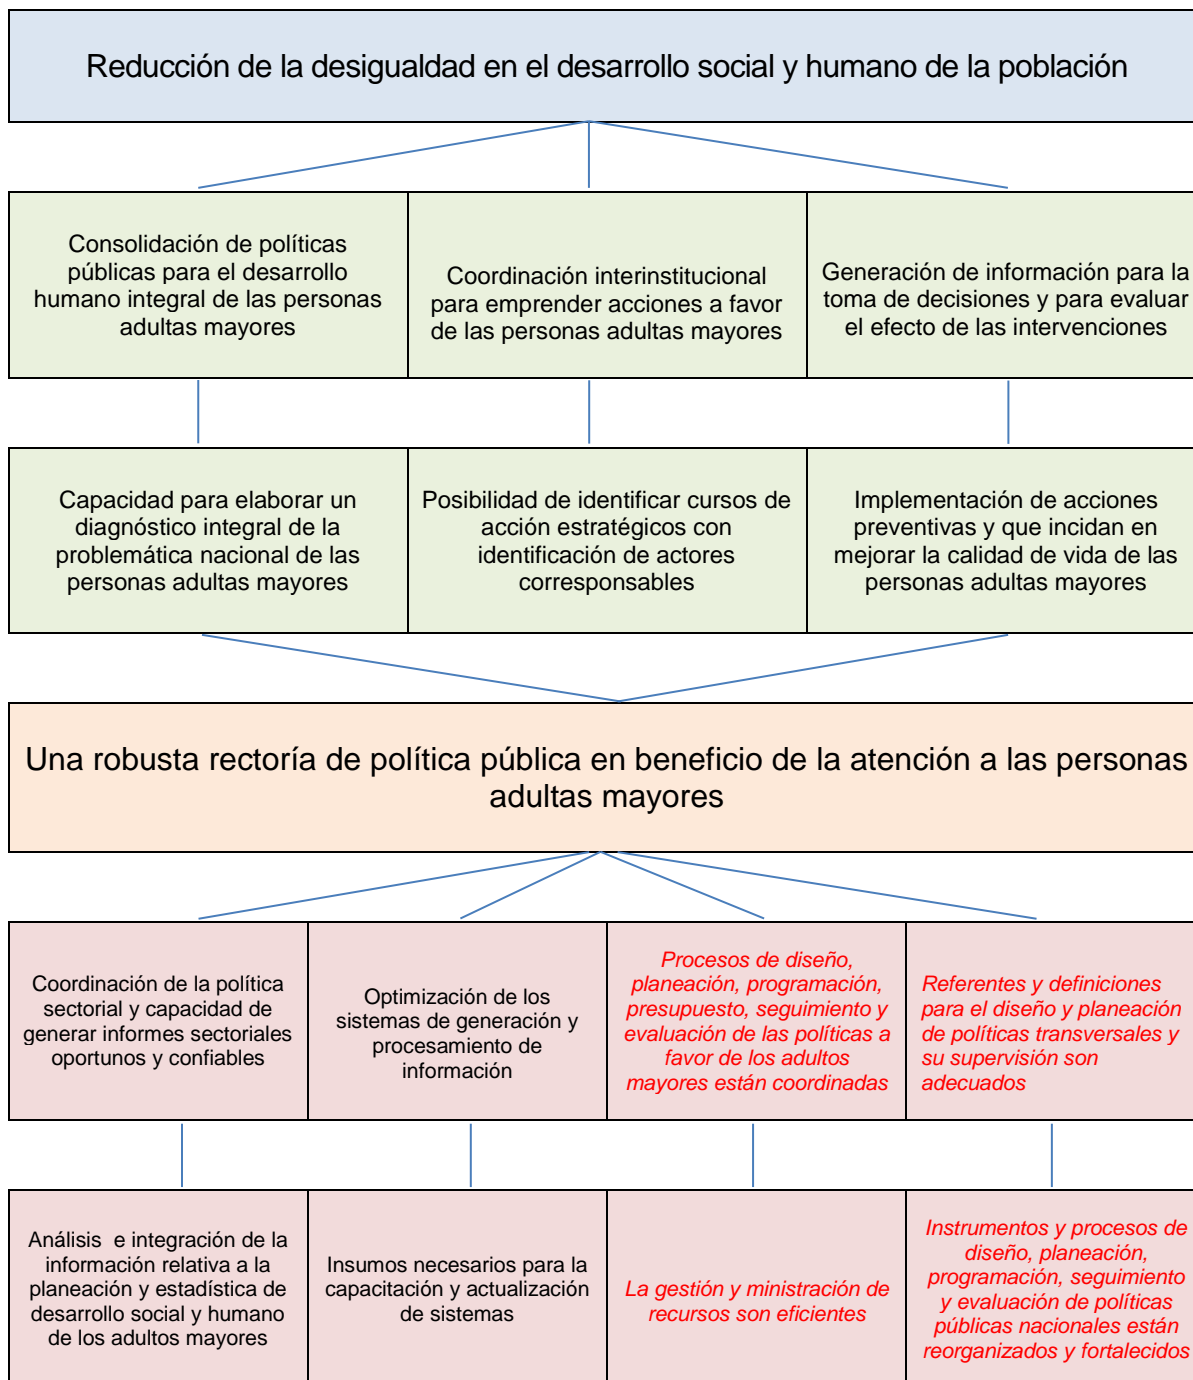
Reducción de la desigualdad en el desarrollo social y humano de la población

Consolidación de políticas públicas para el desarrollo humano integral de las personas adultas mayores

Coordinación interinstitucional para emprender acciones a favor de las personas adultas mayores

Generación de información para la toma de decisiones y para evaluar el efecto de las intervenciones

Capacidad para elaborar un diagnóstico integral de la problemática nacional de las personas adultas mayores

Posibilidad de identificar cursos de acción estratégicos con identificación de actores corresponsables

Implementación de acciones preventivas y que incidan en mejorar la calidad de vida de las personas adultas mayores

Una robusta rectoría de política pública en beneficio de la atención a las personas adultas mayores

Coordinación de la política sectorial y capacidad de generar informes sectoriales oportunos y confiables

Optimización de los sistemas de generación y procesamiento de información

Procesos de diseño, planeación, programación, presupuesto, seguimiento y evaluación de las políticas a favor de los adultos mayores están coordinadas

Referentes y definiciones para el diseño y planeación de políticas transversales y su supervisión son adecuados

Análisis e integración de la información relativa a la planeación y estadística de desarrollo social y humano de los adultos mayores

Insumos necesarios para la capacitación y actualización de sistemas

La gestión y ministración de recursos son eficientes

Instrumentos y procesos de diseño, planeación, programación, seguimiento y evaluación de políticas públicas nacionales están reorganizados y fortalecidos